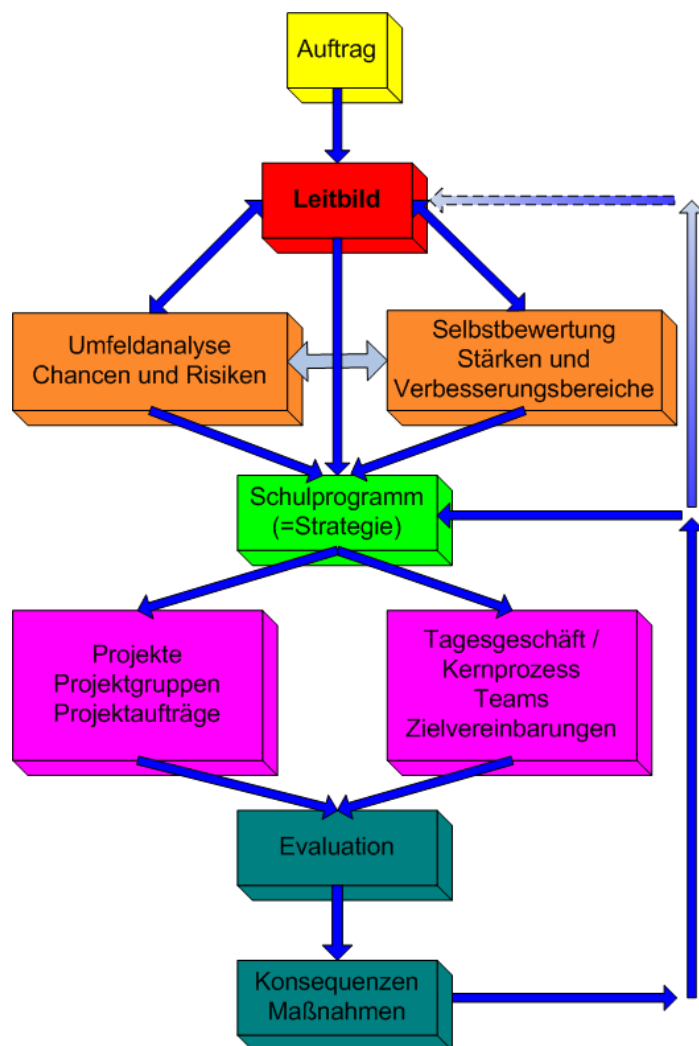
Auftrag

Leitbild

Umfeldanalyse
Chancen und Risiken

Selbstbewertung
Stärken und
Verbesserungsbereiche

Schulprogramm
(=Strategie)

Projekte
Projektgruppen
Projektaufträge

Tagesgeschäft /
Kernprozess
Teams
Zielvereinbarungen

Evaluation

Konsequenzen
Maßnahmen